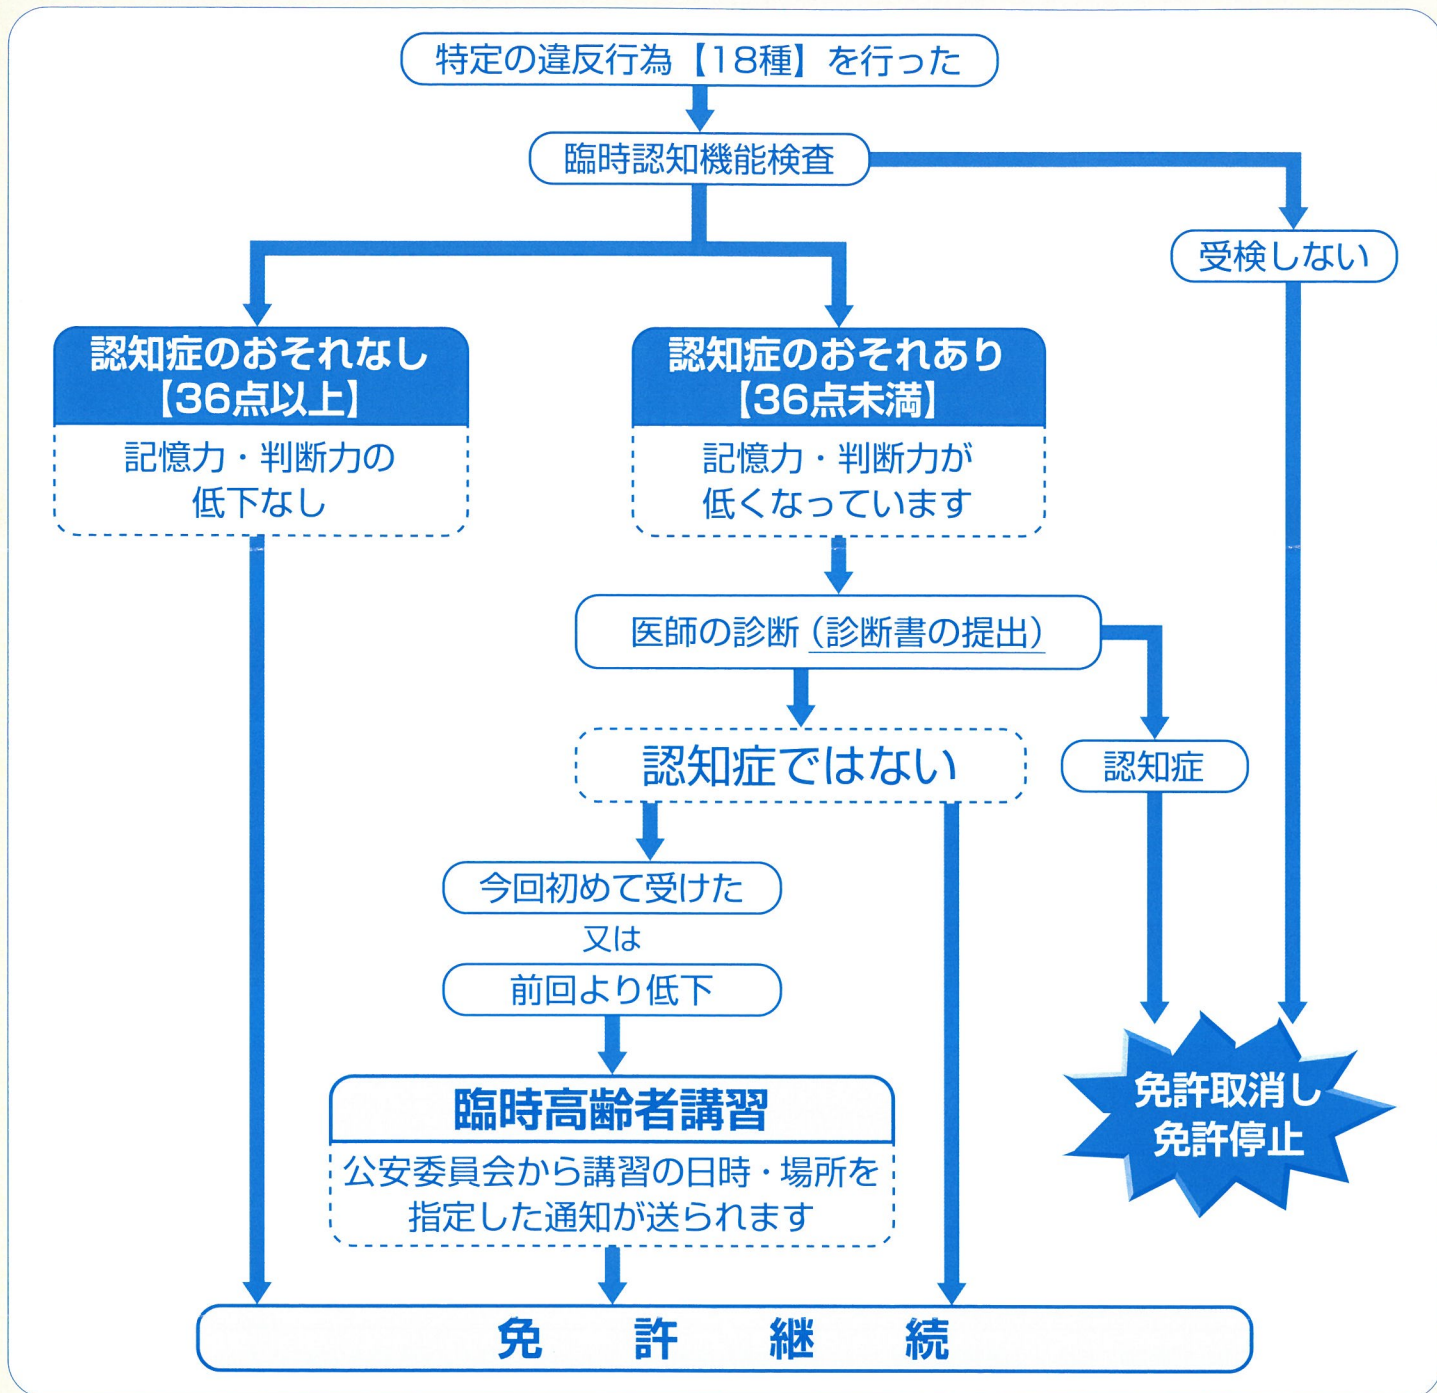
特定の違反行為【18種】を行った

臨時認知機能検査

受検しない

認知症のおそれなし
【36点以上】

記憶力・判断力の
低下なし

認知症のおそれあり
【36点未満】

記憶力・判断力が
低くなっています

医師の診断（診断書の提出）

認知症ではない

認知症

今回初めて受けた
又は
前回より低下

臨時高齢者講習

公安委員会から講習の日時・場所を
指定した通知が送られます

免許取消し
免許停止

免　許　継　続